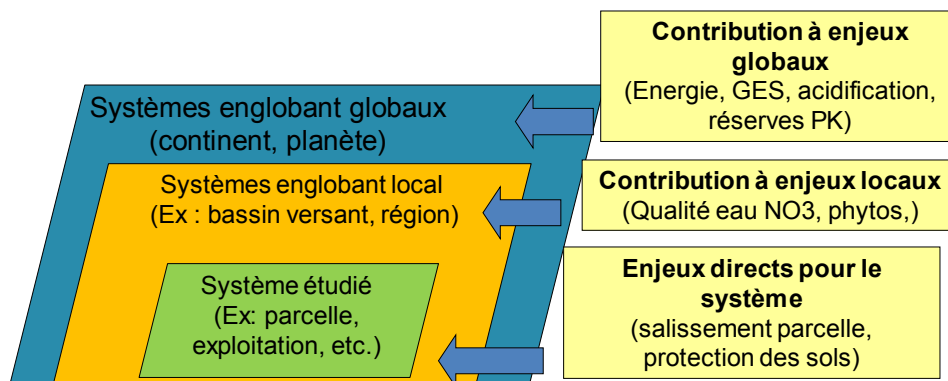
Systèmes englobant globaux
(continent, planète)

Systèmes englobant local
(Ex : bassin versant, région)

Système étudié
(Ex: parcelle, exploitation, etc.)

Contribution à enjeux globaux
(Energie, GES, acidification, réserves PK)

Contribution à enjeux locaux
(Qualité eau NO3, phytos,)

Enjeux directs pour le système
(salissement parcelle, protection des sols)